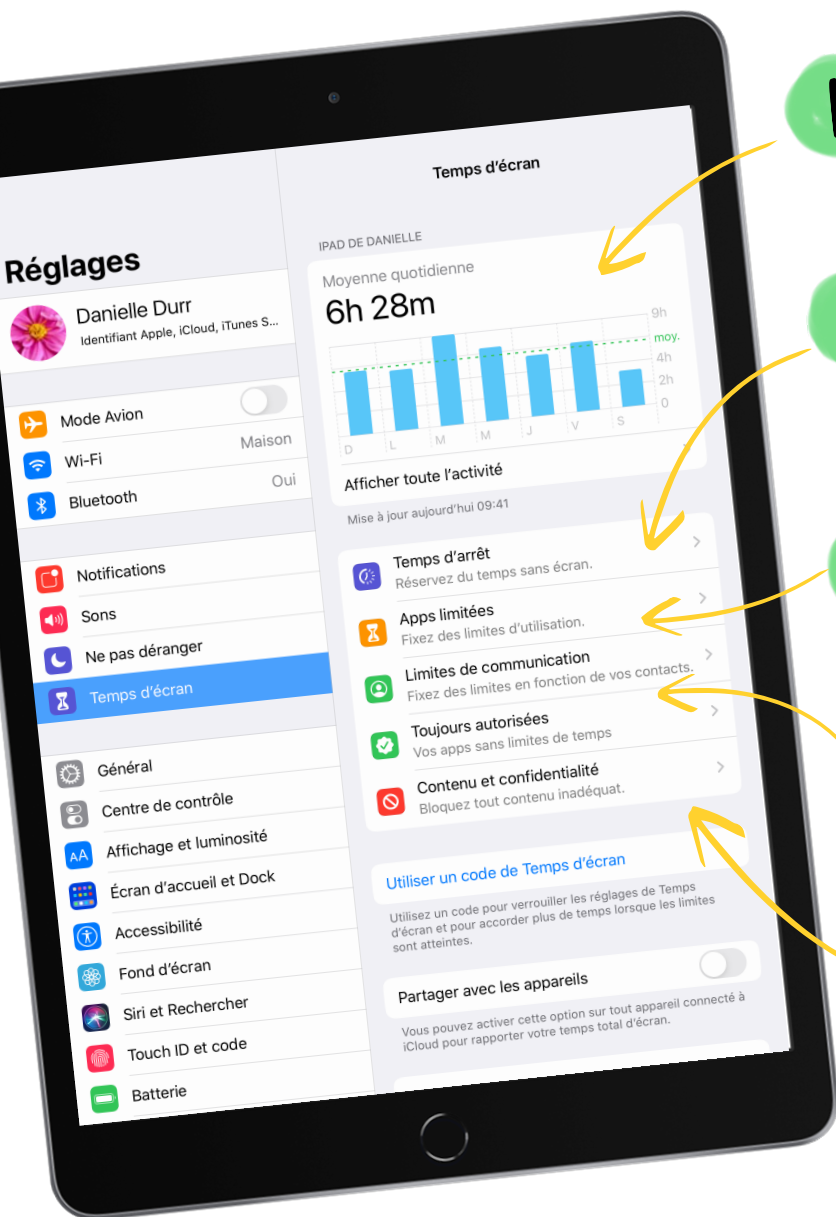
Réglages

Danielle Durr
Identifiant Apple, iCloud, iTunes S...

Mode Avion
Wi-Fi Maison
Bluetooth Oui

Notifications
Sons
Ne pas déranger
Temps d'écran

Général
Centre de contrôle
Affichage et luminosité
Écran d'accueil et Dock
Accessibilité
Fond d'écran
Siri et Rechercher
Touch ID et code
Batterie

Temps d'écran

IPAD DE DANIELLE
Moyenne quotidienne
6h 28m
9h
moy.
4h
2h
0
D L M M J V S
Afficher toute l'activité
Mise à jour aujourd'hui 09:41

Temps d'arrêt
Réservez du temps sans écran.
Apps limitées
Fixez des limites d'utilisation.
Limites de communication
Fixez des limites en fonction de vos contacts.
Toujours autorisées
Vos apps sans limites de temps
Contenu et confidentialité
Bloquez tout contenu inadéquat.

Utiliser un code de Temps d'écran
Utilisez un code pour verrouiller les réglages de Temps d'écran et pour accorder plus de temps lorsque les limites sont atteintes.

Partager avec les appareils
Vous pouvez activer cette option sur tout appareil connecté à iCloud pour rapporter votre temps total d'écran.